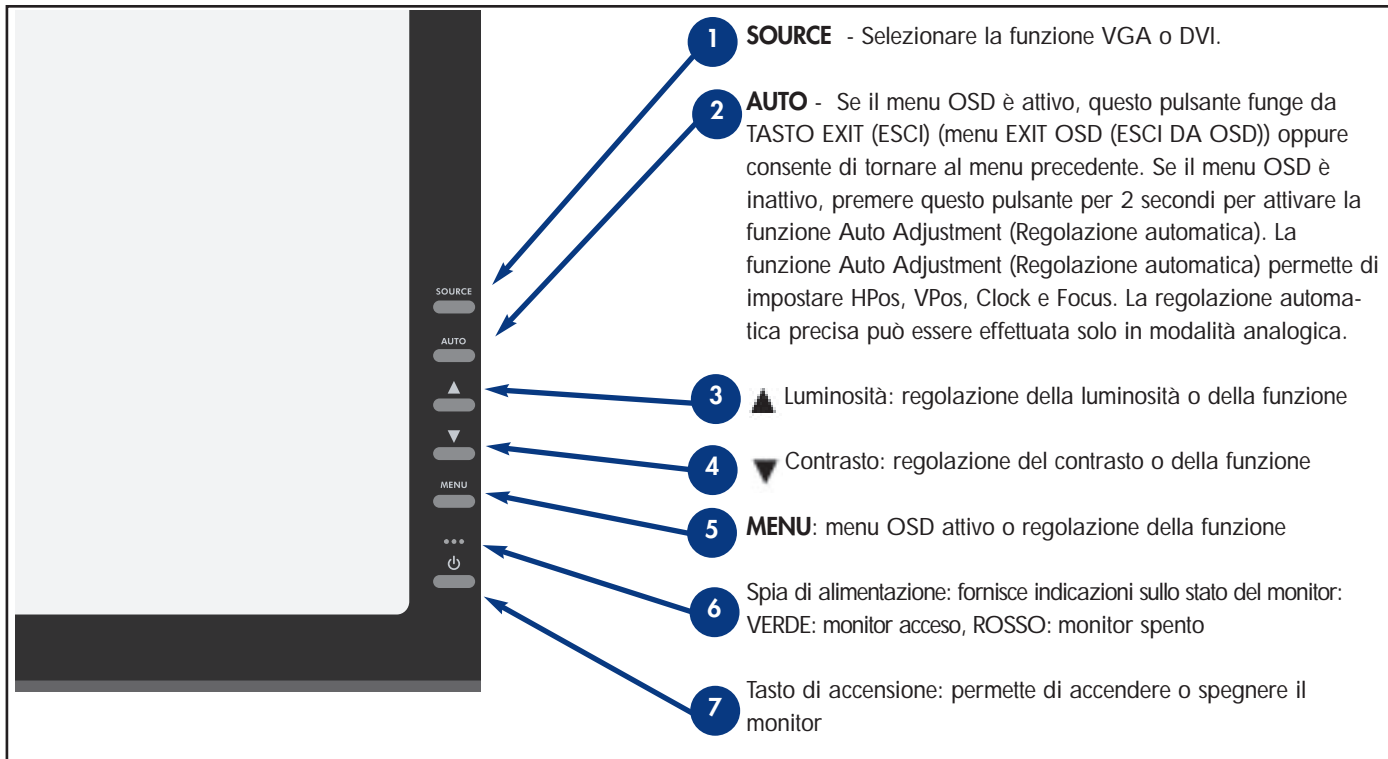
SOURCE
AUTO
▲
▼
MENU
•••
⏻

1 SOURCE - Selezionare la funzione VGA o DVI.

2 AUTO - Se il menu OSD è attivo, questo pulsante funge da TASTO EXIT (ESCI) (menu EXIT OSD (ESCI DA OSD)) oppure consente di tornare al menu precedente. Se il menu OSD è inattivo, premere questo pulsante per 2 secondi per attivare la funzione Auto Adjustment (Regolazione automatica). La funzione Auto Adjustment (Regolazione automatica) permette di impostare HPos, VPos, Clock e Focus. La regolazione automatica precisa può essere effettuata solo in modalità analogica.

3 ▲ Luminosità: regolazione della luminosità o della funzione

4 ▼ Contrasto: regolazione del contrasto o della funzione

5 MENU: menu OSD attivo o regolazione della funzione

6 Spia di alimentazione: fornisce indicazioni sullo stato del monitor: VERDE: monitor acceso, ROSSO: monitor spento

7 Tasto di accensione: permette di accendere o spegnere il monitor